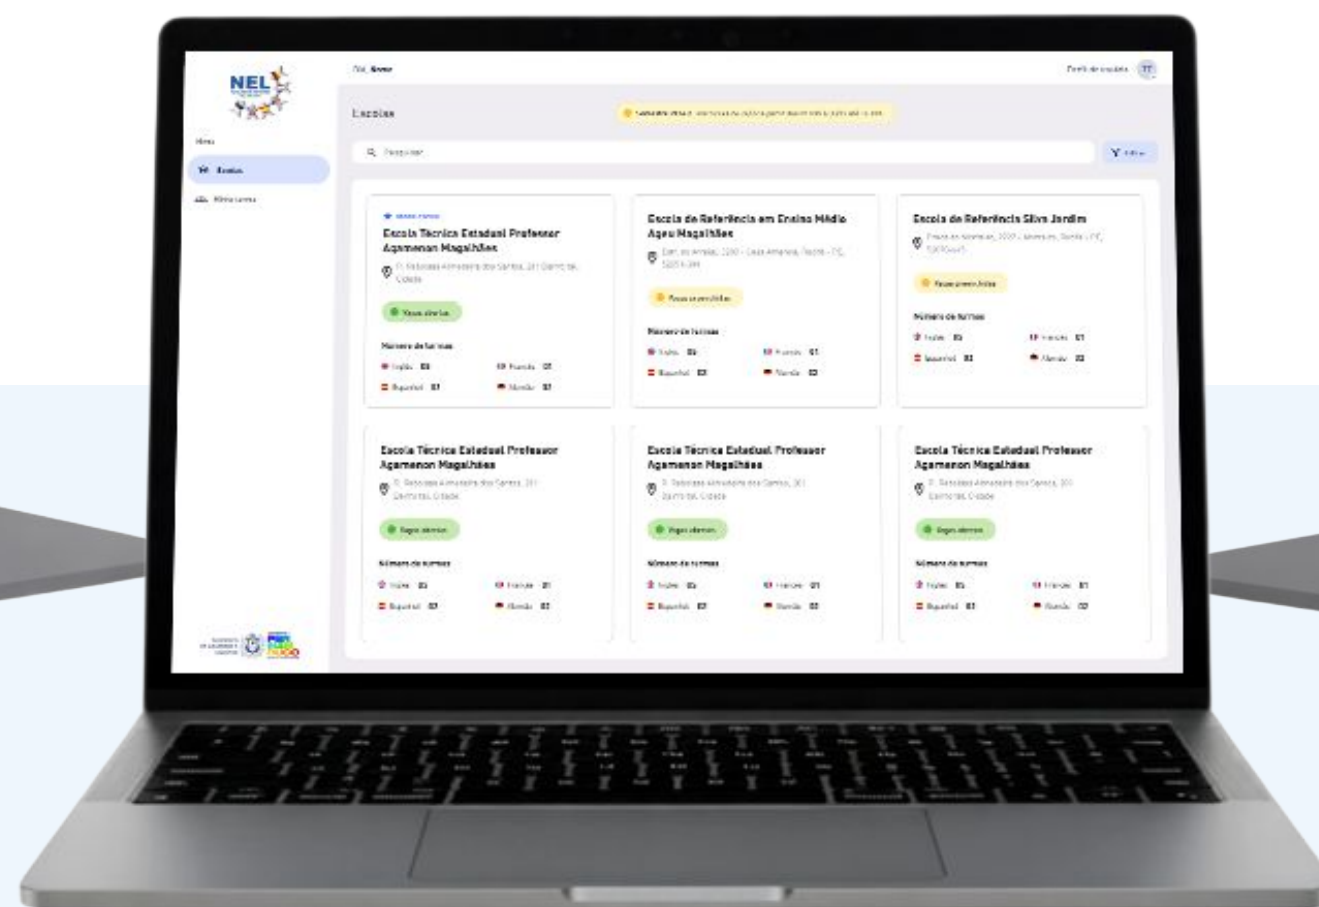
NEL

Menu

Escolas

Minhas turmas

Olá, Breno

Perfil do usuário TT

Escolas

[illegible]

Pesquisar

Filtrar

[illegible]

Escola Técnica Estadual Professor Agamenon Magalhães

R. Rebouças Almeida dos Santos, 311 Bairro tal, Cidade

Vagas abertas

Número de turmas

Inglês 03

Francês 01

Espanhol 02

Alemão 02

Escola de Referência em Ensino Médio Ageu Magalhães

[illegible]

Poucas vagas

Número de turmas

Inglês 03

Francês 01

Espanhol 02

Alemão 02

Escola de Referência Silva Jardim

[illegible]

Poucas vagas

Número de turmas

Inglês 03

Francês 01

Espanhol 02

Alemão 02

Escola Técnica Estadual Professor Agamenon Magalhães

R. Rebouças Almeida dos Santos, 311 Bairro tal, Cidade

Vagas abertas

Número de turmas

Inglês 03

Francês 01

Espanhol 02

Alemão 02

Escola Técnica Estadual Professor Agamenon Magalhães

R. Rebouças Almeida dos Santos, 311 Bairro tal, Cidade

Vagas abertas

Número de turmas

Inglês 03

Francês 01

Espanhol 02

Alemão 02

Escola Técnica Estadual Professor Agamenon Magalhães

R. Rebouças Almeida dos Santos, 311 Bairro tal, Cidade

Vagas abertas

Número de turmas

Inglês 03

Francês 01

Espanhol 02

Alemão 02